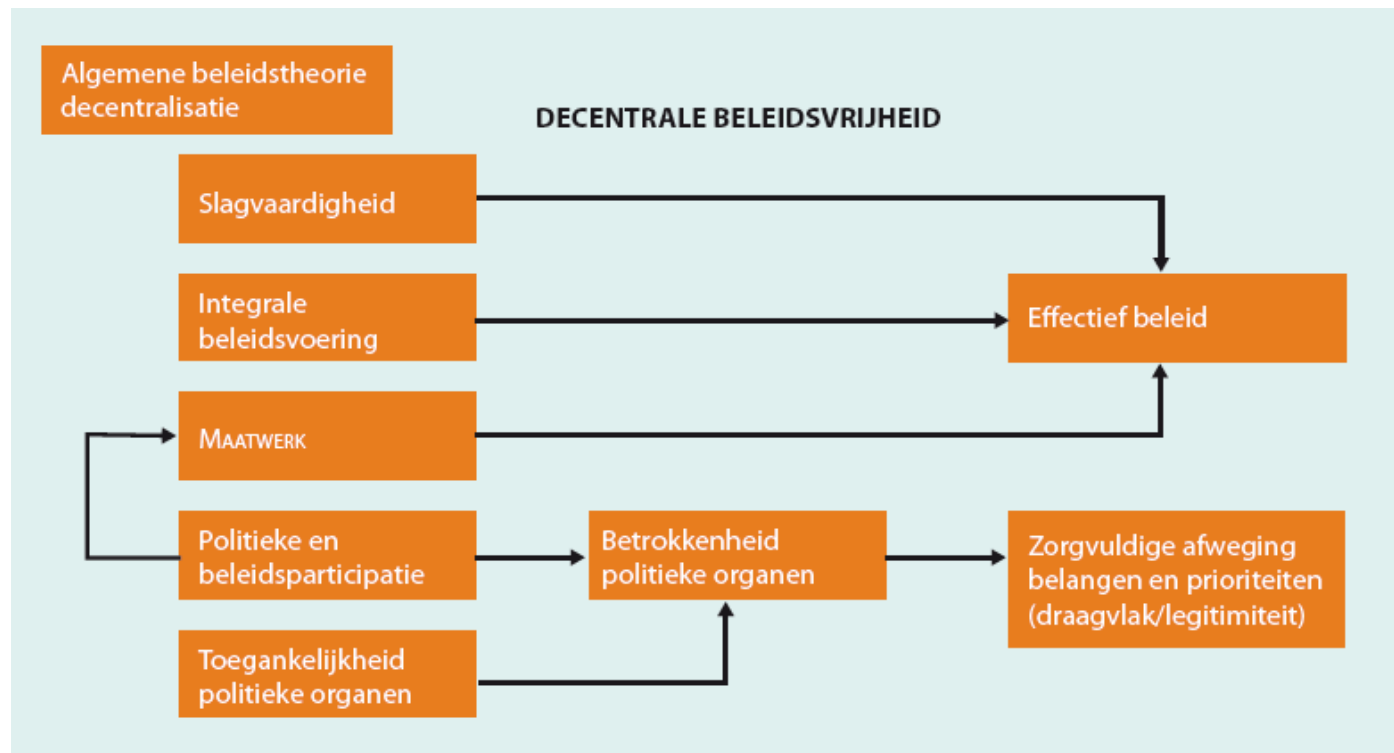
Algemene beleidstheorie decentralisatie

DECENTRALE BELEIDSVRIJHEID

Slagvaardigheid

Integrale beleidsvoering

Effectief beleid

Maatwerk

Politieke en beleidsparticipatie

Betrokkenheid politieke organen

Zorgvuldige afweging belangen en prioriteiten (draagvlak/legitimiteit)

Toegankelijkheid politieke organen